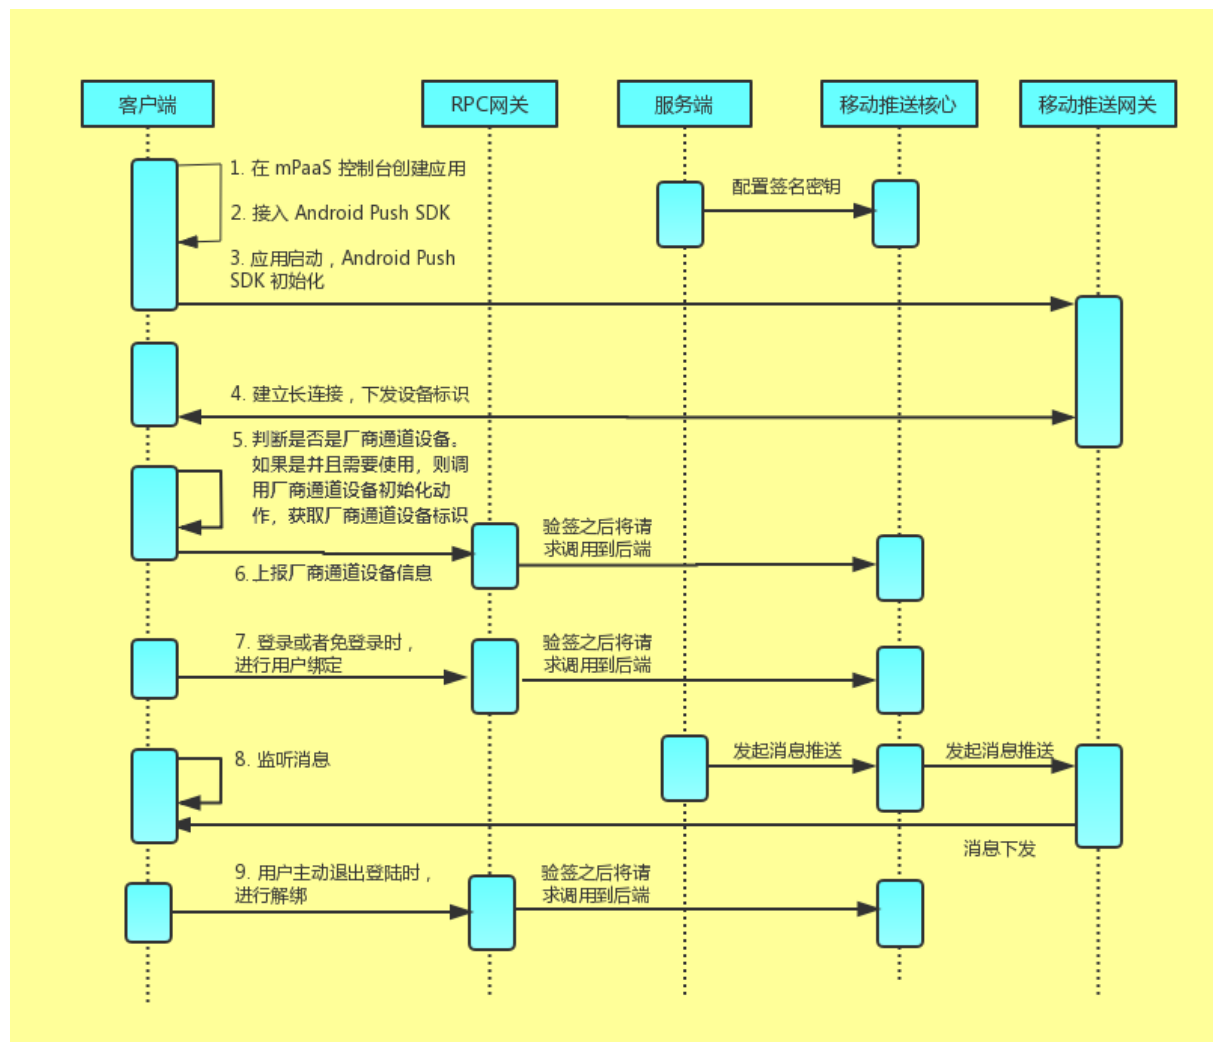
客户端

RPC网关

服务端

移动推送核心

移动推送网关

1. 在 mPaaS 控制台创建应用

2. 接入 Android Push SDK

配置签名密钥

3. 应用启动，Android Push SDK 初始化

4. 建立长连接，下发设备标识

5. 判断是否是厂商通道设备。如果是并且需要使用，则调用厂商通道设备初始化动作，获取厂商通道设备标识

验签之后将请求调用到后端

6.上报厂商通道设备信息

7. 登录或者免登录时，进行用户绑定

验签之后将请求调用到后端

8. 监听消息

发起消息推送

发起消息推送

消息下发

9. 用户主动退出登陆时，进行解绑

验签之后将请求调用到后端